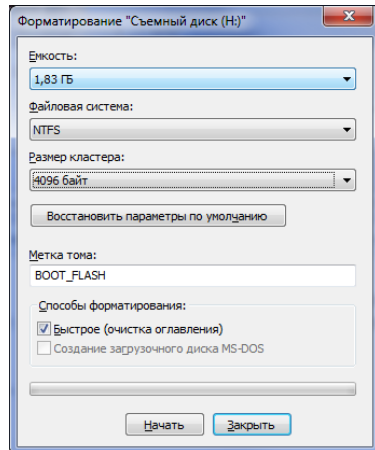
Форматирование "Съемный диск (H:)"

Емкость:
1,83 ГБ

Файловая система:
NTFS

Размер кластера:
4096 байт

Восстановить параметры по умолчанию

Метка тома:
BOOT_FLASH

Способы форматирования:
Быстрое (очистка оглавления)
Создание загрузочного диска MS-DOS

Начать
Закрыть